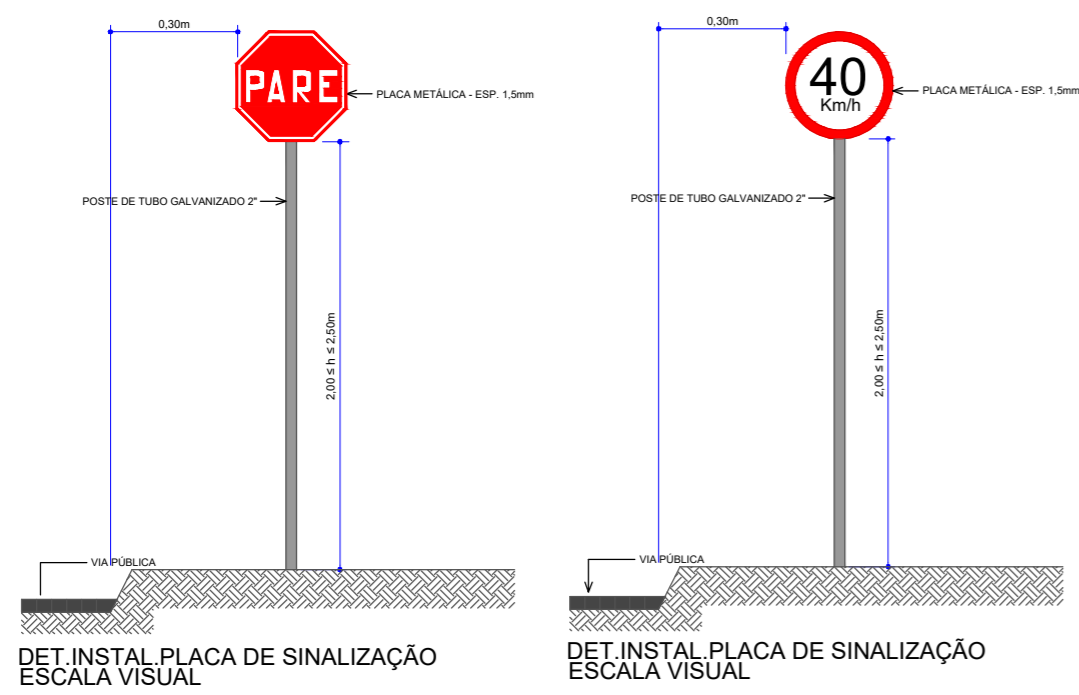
0,30m

PARE

PLACA METÁLICA - ESP. 1,5mm

POSTE DE TUBO GALVANIZADO 2"

$2,00 \leq h \leq 2,50m$

VIA PÚBLICA

DET.INSTAL.PLACA DE SINALIZAÇÃO
ESCALA VISUAL

0,30m

40
Km/h

PLACA METÁLICA - ESP. 1,5mm

POSTE DE TUBO GALVANIZADO 2"

$2,00 \leq h \leq 2,50m$

VIA PÚBLICA

DET.INSTAL.PLACA DE SINALIZAÇÃO
ESCALA VISUAL